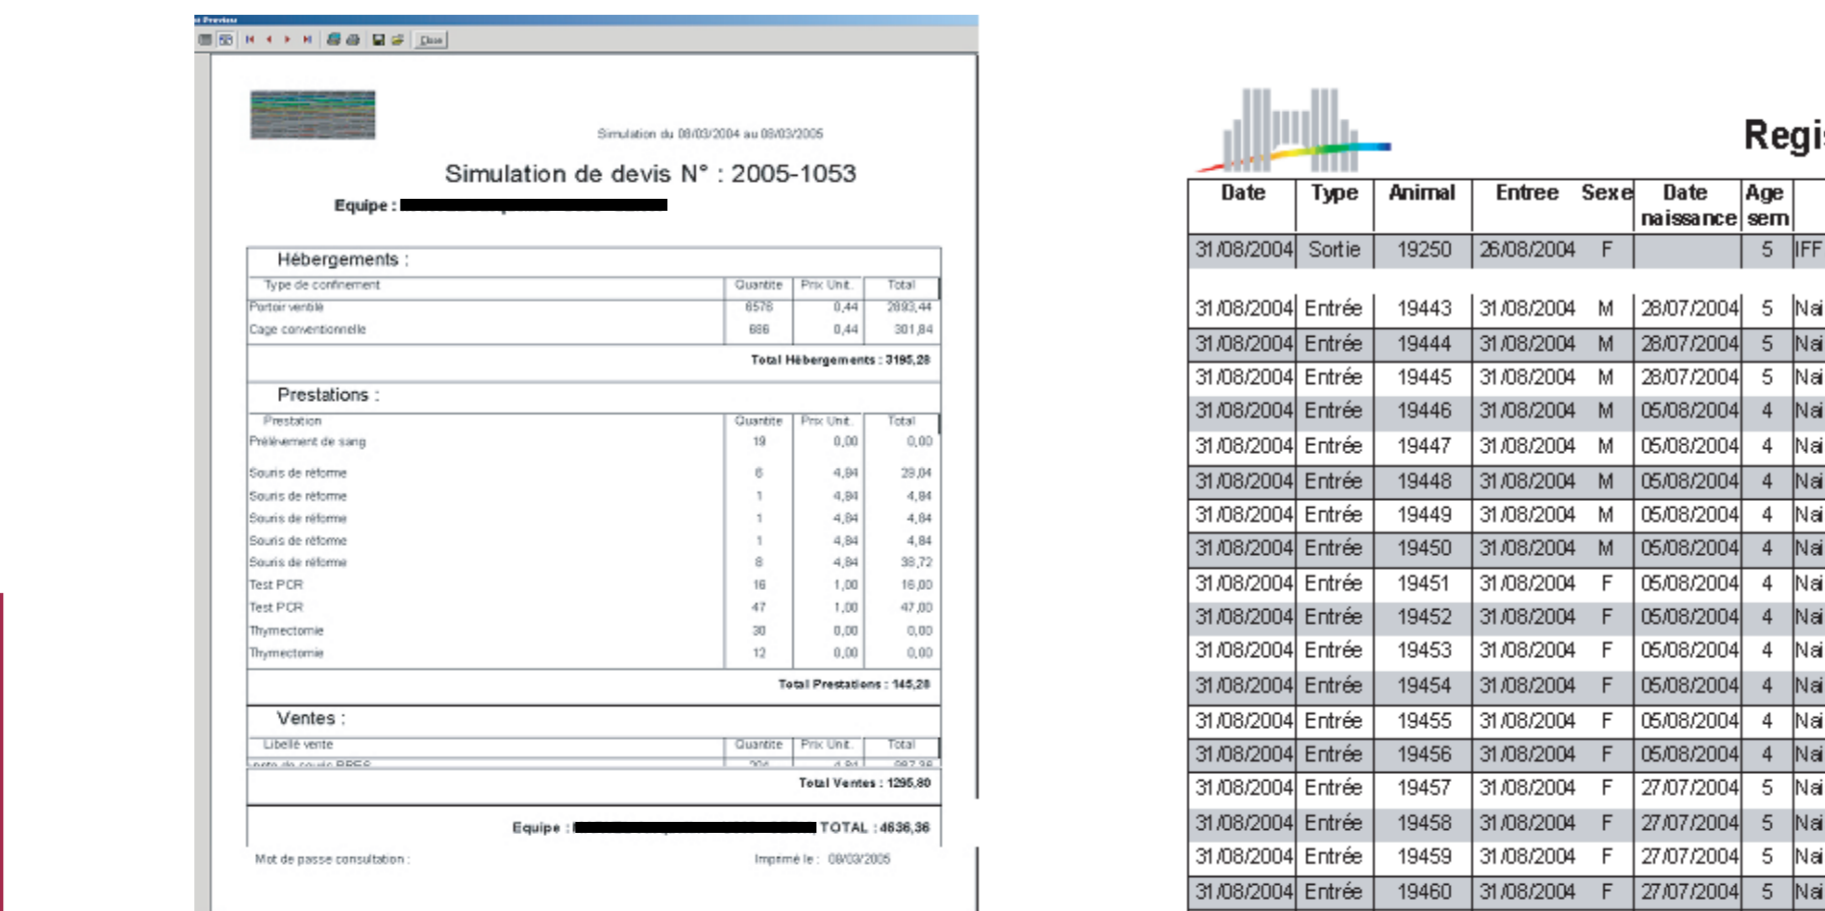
Preview

Close

Simulation du 08/03/2004 au 08/03/2005

Simulation de devis N° : 2005-1053

Equipe : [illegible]

Hébergements :

| Type de confinement | Quantite | Prix Unit. | Total |
|---|---|---|---|
| Portoir ventilé | 6578 | 0,44 | 2893,44 |
| Cage conventionnelle | 686 | 0,44 | 301,84 |

Total Hébergements : 3195,28

Prestations :

| Prestation | Quantite | Prix Unit. | Total |
|---|---|---|---|
| Prélèvement de sang | 19 | 0,00 | 0,00 |
| Souris de réforme | 6 | 4,84 | 29,04 |
| Souris de réforme | 1 | 4,84 | 4,84 |
| Souris de réforme | 1 | 4,84 | 4,84 |
| Souris de réforme | 1 | 4,84 | 4,84 |
| Souris de réforme | 8 | 4,84 | 38,72 |
| Test PCR | 16 | 1,00 | 16,00 |
| Test PCR | 47 | 1,00 | 47,00 |
| Thymectomie | 30 | 0,00 | 0,00 |
| Thymectomie | 12 | 0,00 | 0,00 |

Total Prestations : 145,28

Ventes :

| Libellé vente | Quantite | Prix Unit. | Total |
|---|---|---|---|
| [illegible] | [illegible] | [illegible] | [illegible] |

Total Ventes : 1295,80

Equipe : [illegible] TOTAL : 4636,36

Mot de passe consultation :

Imprimé le : 08/03/2005

Regi

| Date | Type | Animal | Entree | Sexe | Date naissance | Age sem | |
|---|---|---|---|---|---|---|---|
| 31/08/2004 | Sortie | 19250 | 26/08/2004 | F | | 5 | IFF |
| 31/08/2004 | Entrée | 19443 | 31/08/2004 | M | 28/07/2004 | 5 | Nai |
| 31/08/2004 | Entrée | 19444 | 31/08/2004 | M | 28/07/2004 | 5 | Nai |
| 31/08/2004 | Entrée | 19445 | 31/08/2004 | M | 28/07/2004 | 5 | Nai |
| 31/08/2004 | Entrée | 19446 | 31/08/2004 | M | 05/08/2004 | 4 | Nai |
| 31/08/2004 | Entrée | 19447 | 31/08/2004 | M | 05/08/2004 | 4 | Nai |
| 31/08/2004 | Entrée | 19448 | 31/08/2004 | M | 05/08/2004 | 4 | Nai |
| 31/08/2004 | Entrée | 19449 | 31/08/2004 | M | 05/08/2004 | 4 | Nai |
| 31/08/2004 | Entrée | 19450 | 31/08/2004 | M | 05/08/2004 | 4 | Nai |
| 31/08/2004 | Entrée | 19451 | 31/08/2004 | F | 05/08/2004 | 4 | Nai |
| 31/08/2004 | Entrée | 19452 | 31/08/2004 | F | 05/08/2004 | 4 | Nai |
| 31/08/2004 | Entrée | 19453 | 31/08/2004 | F | 05/08/2004 | 4 | Nai |
| 31/08/2004 | Entrée | 19454 | 31/08/2004 | F | 05/08/2004 | 4 | Nai |
| 31/08/2004 | Entrée | 19455 | 31/08/2004 | F | 05/08/2004 | 4 | Nai |
| 31/08/2004 | Entrée | 19456 | 31/08/2004 | F | 05/08/2004 | 4 | Nai |
| 31/08/2004 | Entrée | 19457 | 31/08/2004 | F | 27/07/2004 | 5 | Nai |
| 31/08/2004 | Entrée | 19458 | 31/08/2004 | F | 27/07/2004 | 5 | Nai |
| 31/08/2004 | Entrée | 19459 | 31/08/2004 | F | 27/07/2004 | 5 | Nai |
| 31/08/2004 | Entrée | 19460 | 31/08/2004 | F | 27/07/2004 | 5 | Nai |